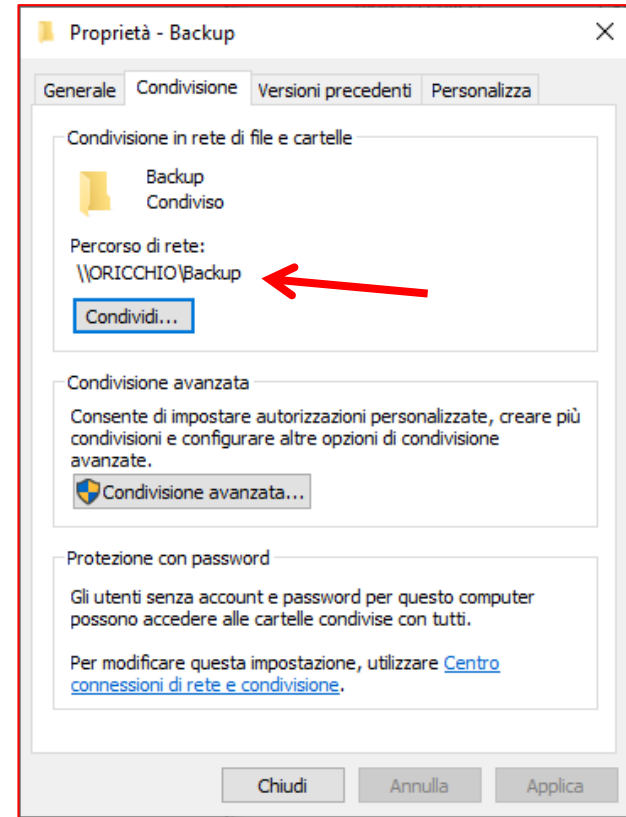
Proprietà - Backup

Generale | Condivisione | Versioni precedenti | Personalizza

Condivisione in rete di file e cartelle

Backup
Condiviso

Percorso di rete:
\\ORICCHIO\Backup

Condividi...

Condivisione avanzata

Consente di impostare autorizzazioni personalizzate, creare più condivisioni e configurare altre opzioni di condivisione avanzate.

Condivisione avanzata...

Protezione con password

Gli utenti senza account e password per questo computer possono accedere alle cartelle condivise con tutti.

Per modificare questa impostazione, utilizzare Centro connessioni di rete e condivisione.

Chiudi | Annulla | Applica